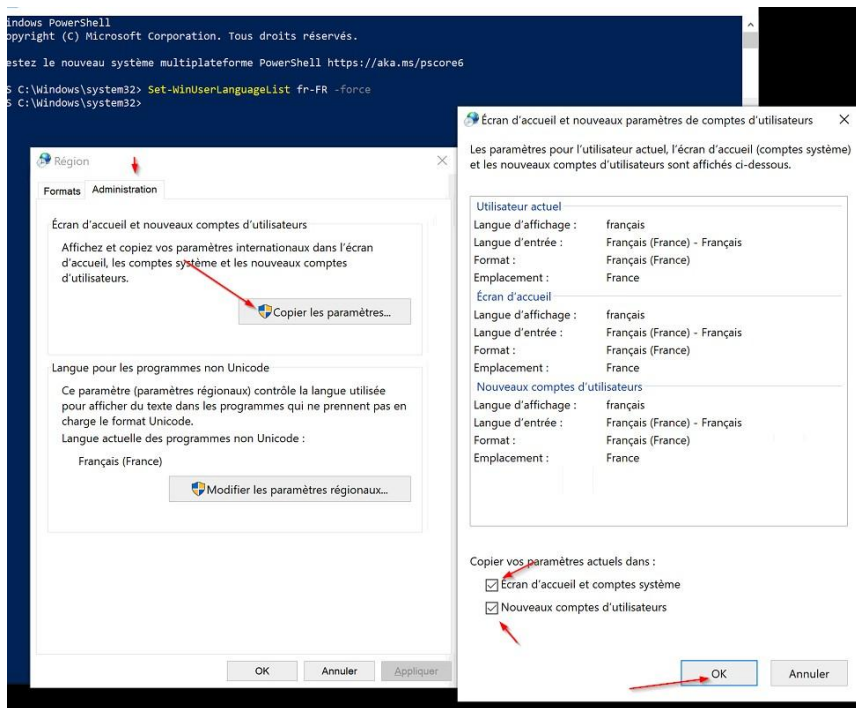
indows PowerShell
opyright (C) Microsoft Corporation. Tous droits réservés.

estez le nouveau système multiplateforme PowerShell https://aka.ms/pscore6

S C:\Windows\system32> Set-WinUserLanguageList fr-FR -force
S C:\Windows\system32>

Région

Formats | Administration

Écran d'accueil et nouveaux comptes d'utilisateurs

Affichez et copiez vos paramètres internationaux dans l'écran d'accueil, les comptes système et les nouveaux comptes d'utilisateurs.

Copier les paramètres...

Langue pour les programmes non Unicode

Ce paramètre (paramètres régionaux) contrôle la langue utilisée pour afficher du texte dans les programmes qui ne prennent pas en charge le format Unicode.
Langue actuelle des programmes non Unicode :

Français (France)

Modifier les paramètres régionaux...

OK | Annuler | Appliquer

Écran d'accueil et nouveaux paramètres de comptes d'utilisateurs

Les paramètres pour l'utilisateur actuel, l'écran d'accueil (comptes système) et les nouveaux comptes d'utilisateurs sont affichés ci-dessous.

Utilisateur actuel

| | |
|---|---|
| Langue d'affichage : | français |
| Langue d'entrée : | Français (France) - Français |
| Format : | Français (France) |
| Emplacement : | France |

Écran d'accueil

| | |
|---|---|
| Langue d'affichage : | français |
| Langue d'entrée : | Français (France) - Français |
| Format : | Français (France) |
| Emplacement : | France |

Nouveaux comptes d'utilisateurs

| | |
|---|---|
| Langue d'affichage : | français |
| Langue d'entrée : | Français (France) - Français |
| Format : | Français (France) |
| Emplacement : | France |

Copier vos paramètres actuels dans :
☑ Écran d'accueil et comptes système
☑ Nouveaux comptes d'utilisateurs

OK | Annuler